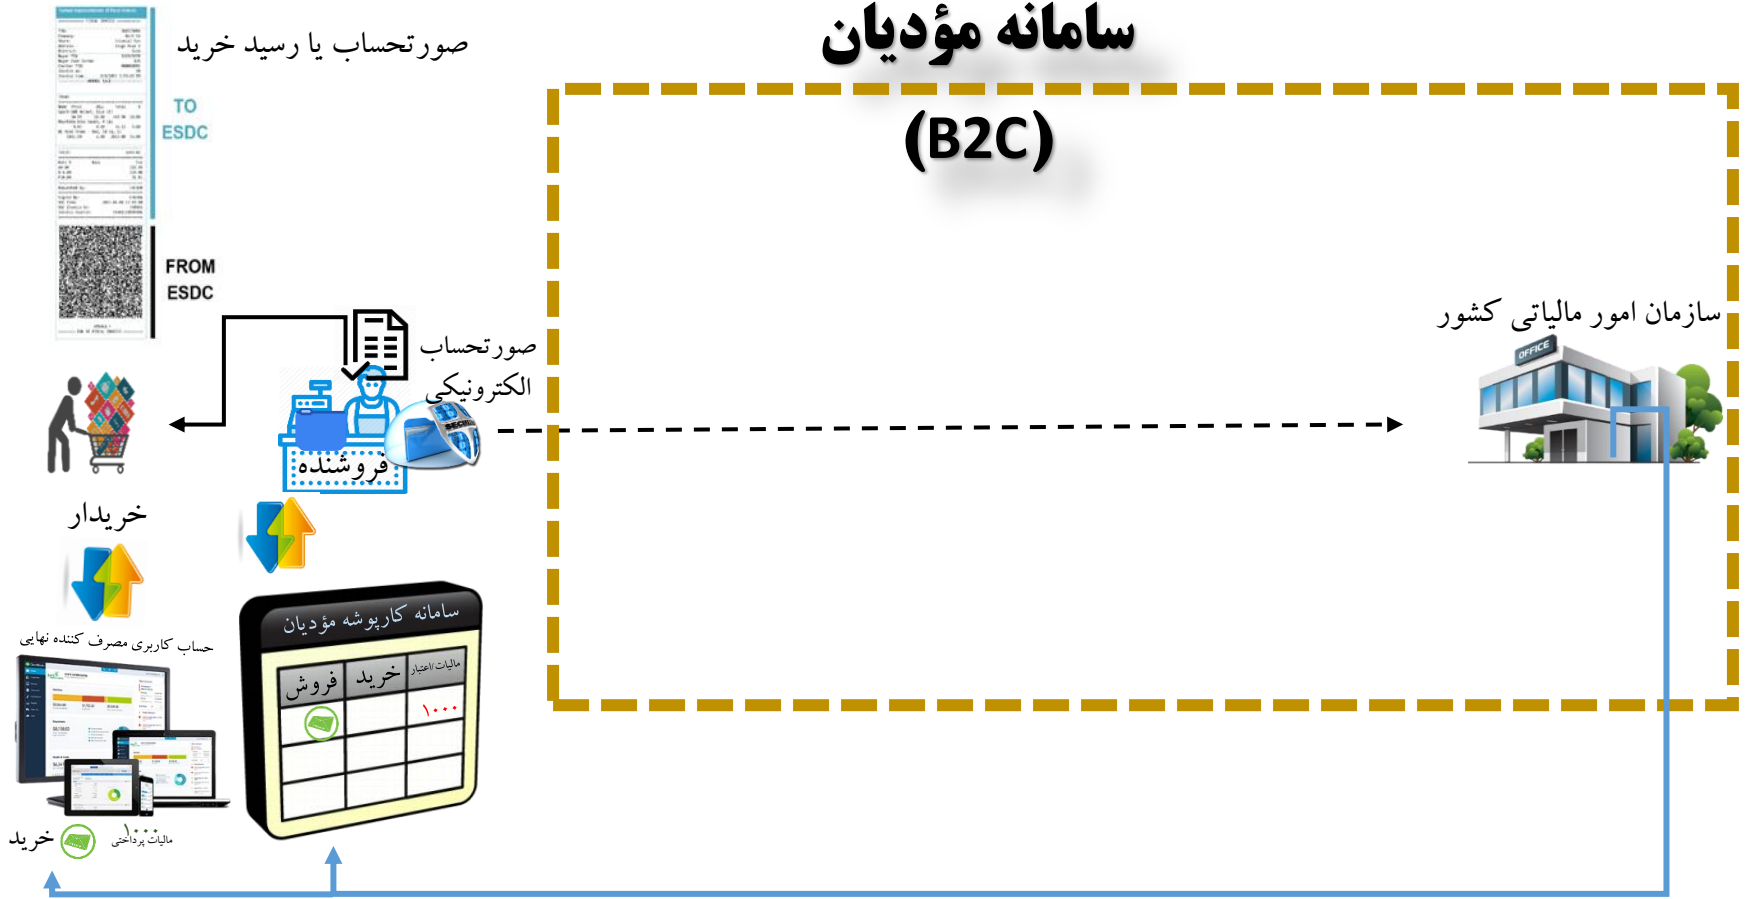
سامانه مؤدیان

(B2C)

صورتحساب یا رسید خرید

TO
ESDC

FROM
ESDC

صورتحساب
الکترونیکی

سازمان امور مالیاتی کشور

OFFICE

SECURE

فروشنده

خریدار

حساب کاربری مصرف کننده نهایی

سامانه کارپوشه مؤدیان

| فروش | خرید | مالیات/اعتبار |
|---|---|---|
| | | ۱۰۰۰ |
| | | |
| | | |
| | | |

خرید

۱۰۰۰
مالیات پرداختی